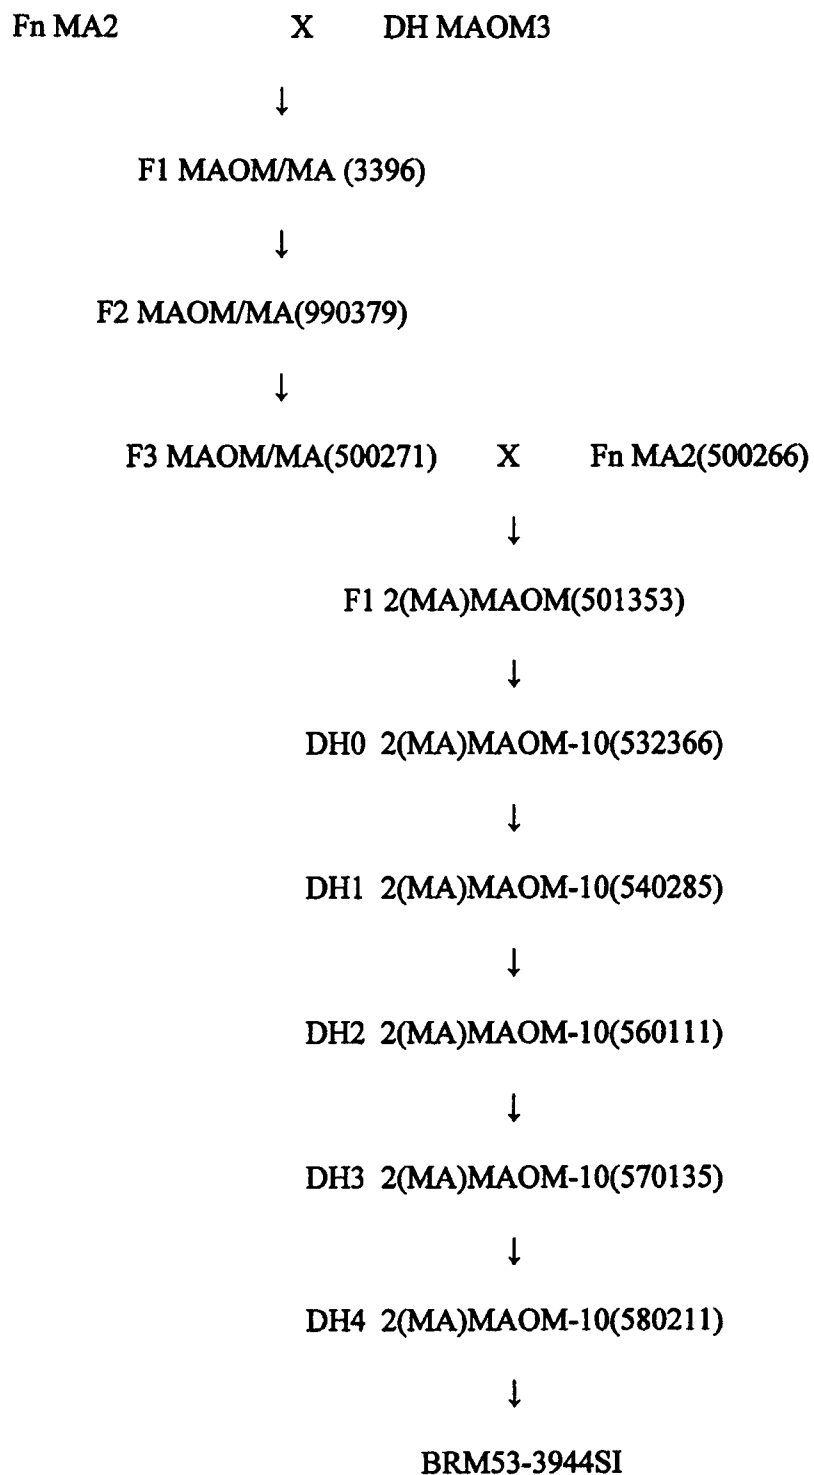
Fn MA2 X DH MAOM3

↓

F1 MAOM/MA (3396)

↓

F2 MAOM/MA(990379)

↓

F3 MAOM/MA(500271) X Fn MA2(500266)

↓

F1 2(MA)MAOM(501353)

↓

DH0 2(MA)MAOM-10(532366)

↓

DH1 2(MA)MAOM-10(540285)

↓

DH2 2(MA)MAOM-10(560111)

↓

DH3 2(MA)MAOM-10(570135)

↓

DH4 2(MA)MAOM-10(580211)

↓

BRM53-3944SI